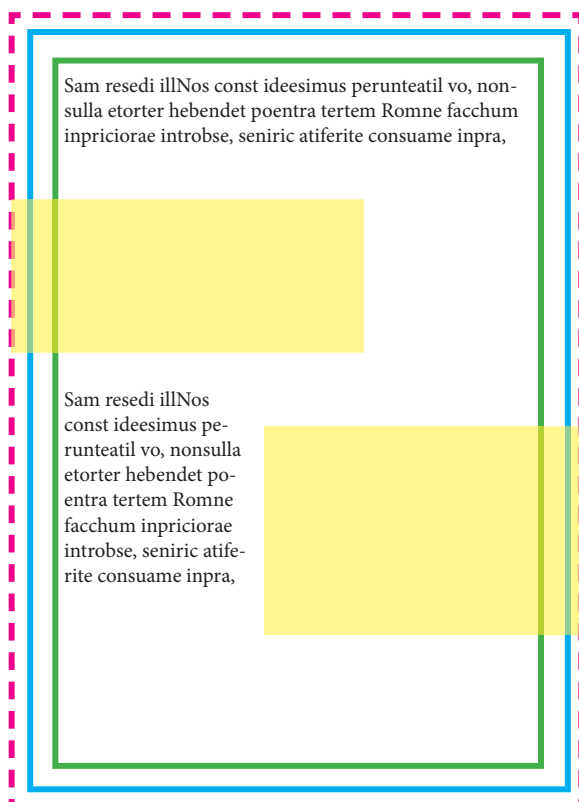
Sam resedi illNos const ideesimus perunteatil vo, nonsulla etorter hebendet poentra tertem Romne facchum inpriciorae introbse, seniric atiferite consuame inpra,

Sam resedi illNos const ideesimus perunteatil vo, nonsulla etorter hebendet poentra tertem Romne facchum inpriciorae introbse, seniric atiferite consuame inpra,